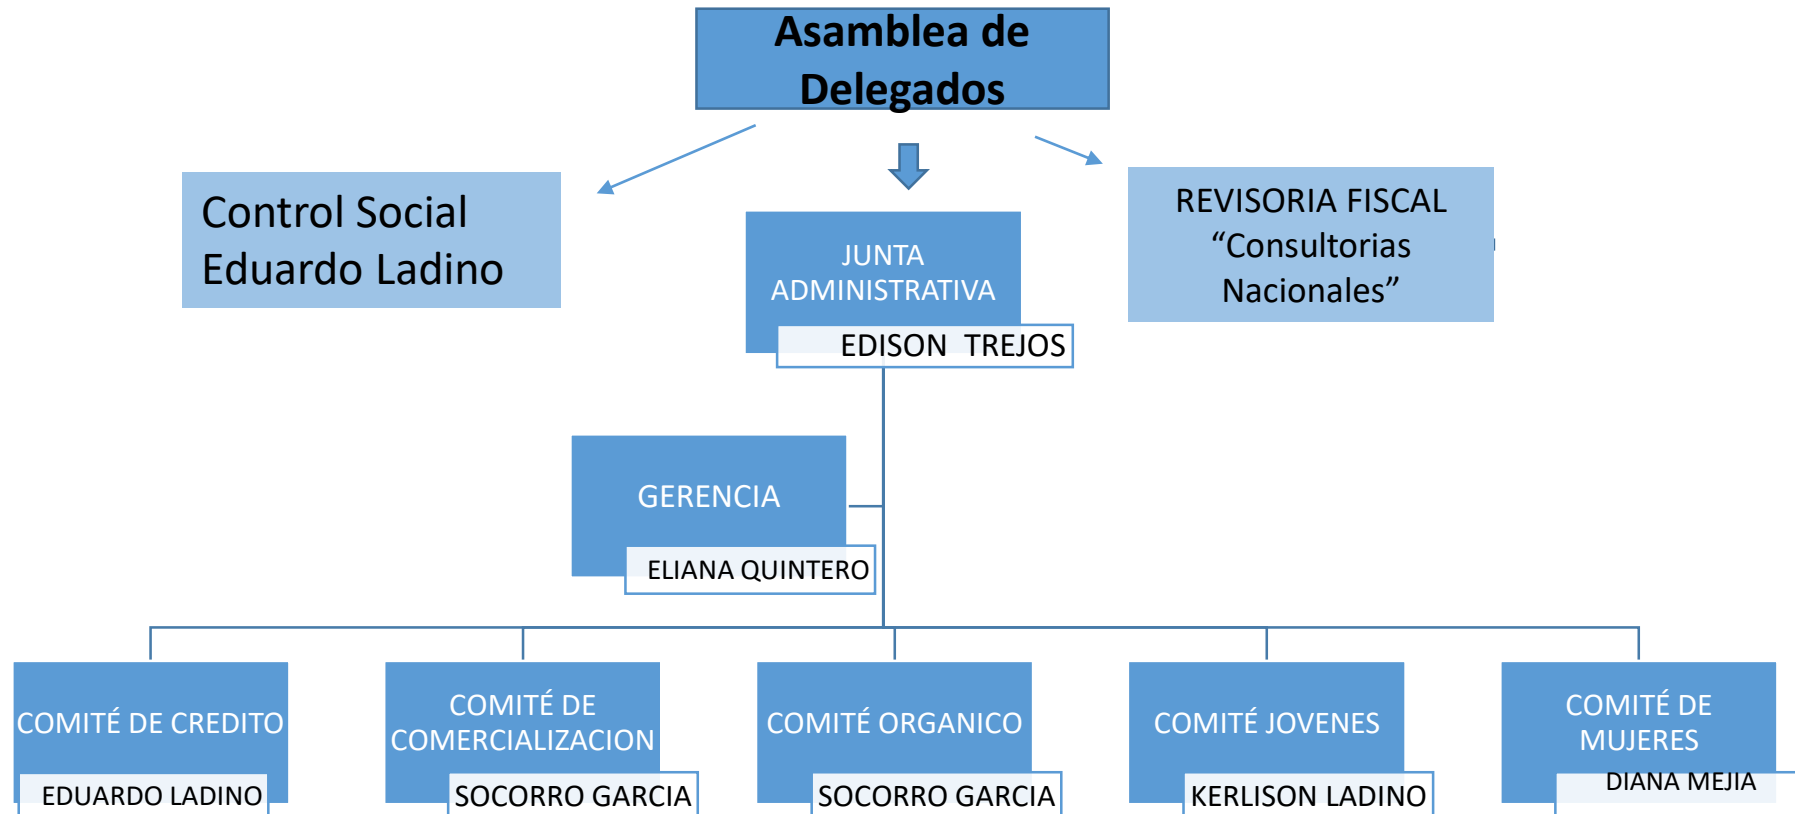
Asamblea de Delegados

Control Social
Eduardo Ladino

JUNTA ADMINISTRATIVA
EDISON TREJOS

REVISORIA FISCAL
“Consultorias Nacionales”

GERENCIA
ELIANA QUINTERO

COMITÉ DE CREDITO
EDUARDO LADINO

COMITÉ DE COMERCIALIZACION
SOCORRO GARCIA

COMITÉ ORGANICO
SOCORRO GARCIA

COMITÉ JOVENES
KERLISON LADINO

COMITÉ DE MUJERES
DIANA MEJIA